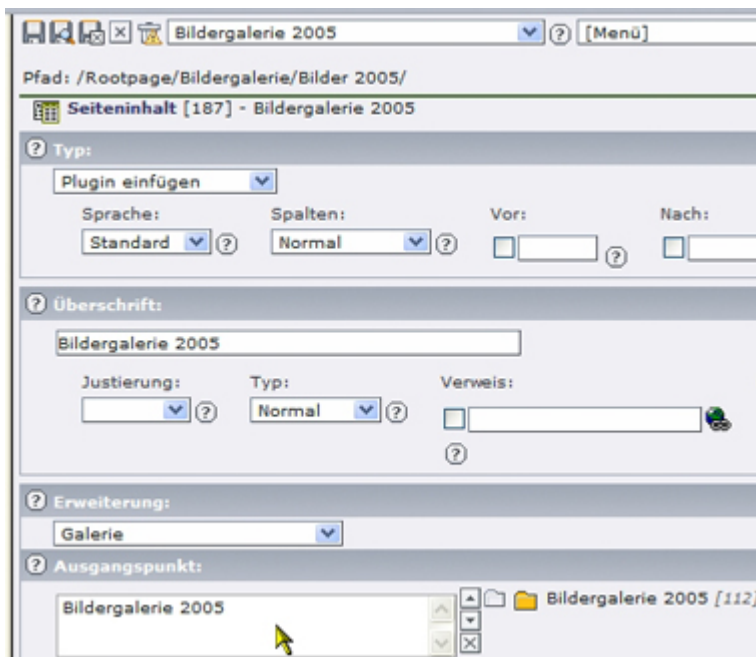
Bildergalerie 2005 [Menü]

Pfad: /Rootpage/Bildergalerie/Bilder 2005/

Seiteninhalt [187] - Bildergalerie 2005

Typ:

Plugin einfügen

Sprache: Spalten: Vor: Nach:

Standard Normal

Überschrift:

Bildergalerie 2005

Justierung: Typ: Verweis:

Normal

Erweiterung:

Galerie

Ausgangspunkt:

Bildergalerie 2005

Bildergalerie 2005 [112]